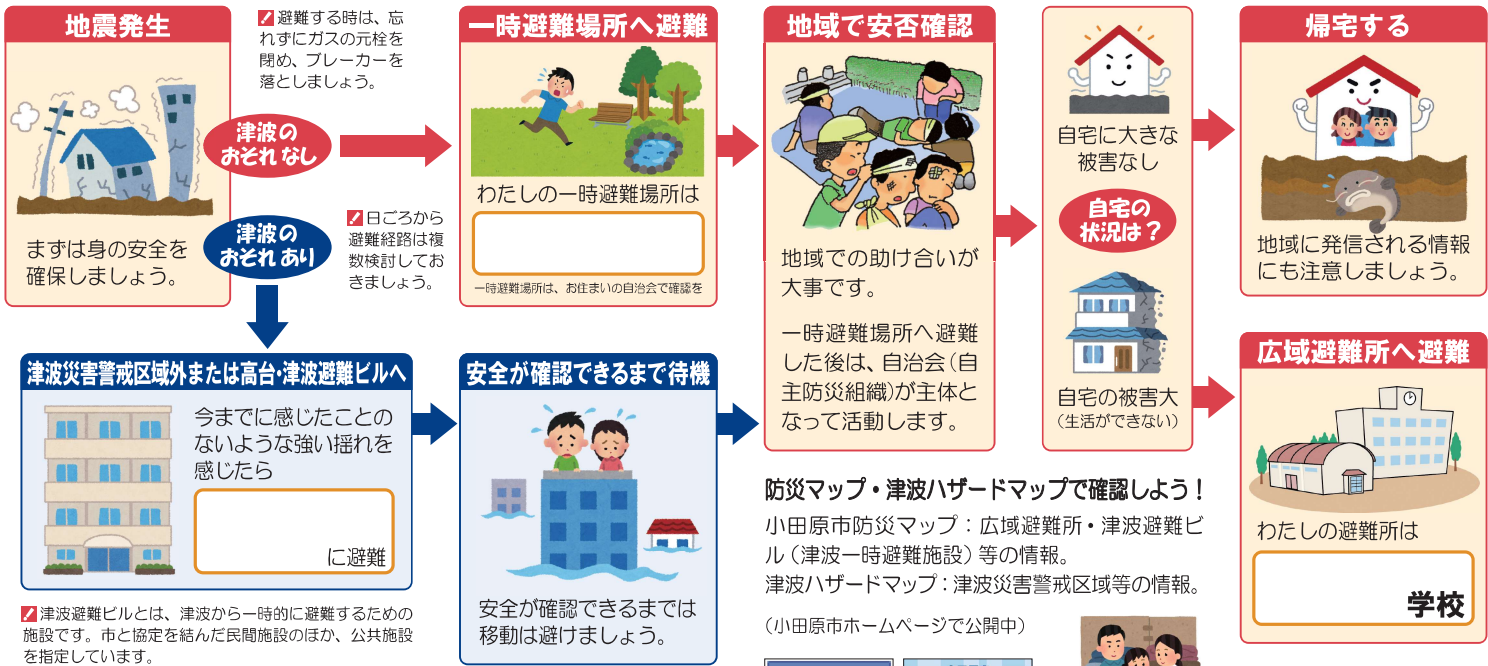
地震発生

まずは身の安全を確保しましょう。

避難する時は、忘れずにガスの元栓を閉め、ブレーカーを落としましょう。

津波のおそれなし

津波のおそれあり

日ごろから避難経路は複数検討しておきましょう。

一時避難場所へ避難

わたしの一時避難場所は

一時避難場所は、お住まいの自治会で確認を

地域で安否確認

地域での助け合いが大事です。

一時避難場所へ避難した後は、自治会（自主防災組織）が主体となって活動します。

自宅に大きな被害なし

自宅の状況は？

自宅の被害大（生活ができない）

帰宅する

地域に発信される情報にも注意しましょう。

広域避難所へ避難

わたしの避難所は

学校

津波災害警戒区域外または高台・津波避難ビルへ

今までに感じたことのないような強い揺れを感じたら

に避難

津波避難ビルとは、津波から一時的に避難するための施設です。市と協定を結んだ民間施設のほか、公共施設を指定しています。

安全が確認できるまで待機

安全が確認できるまでは移動は避けましょう。

防災マップ・津波ハザードマップで確認しよう！

小田原市防災マップ：広域避難所・津波避難ビル（津波一時避難施設）等の情報。

津波ハザードマップ：津波災害警戒区域等の情報。

（小田原市ホームページで公開中）